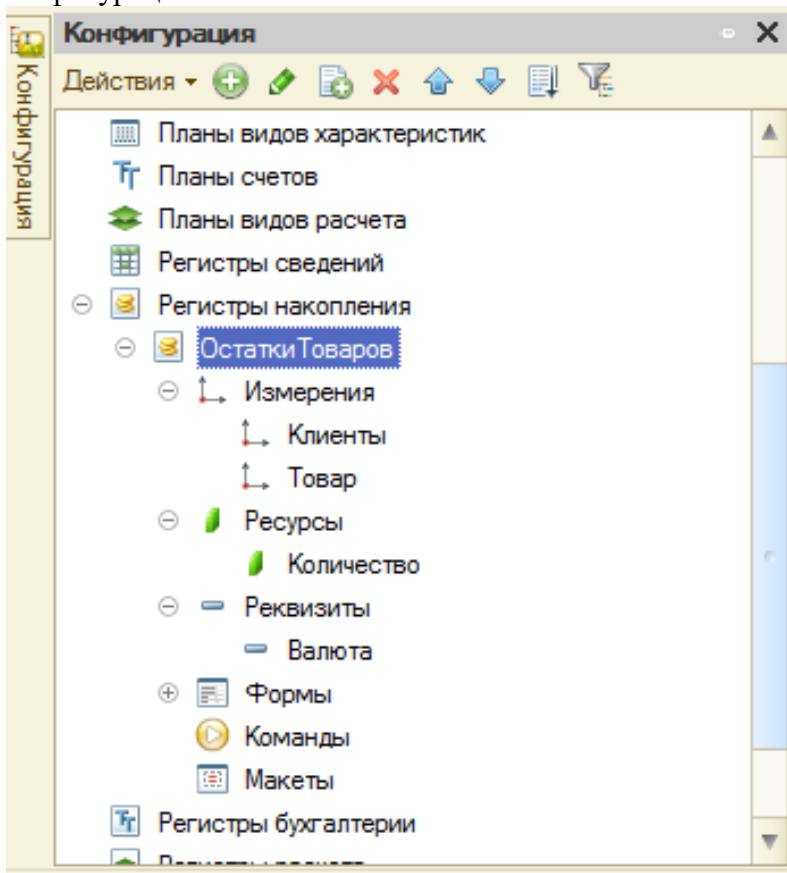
Конфигурация
Конфигурация
Действия
Планы видов характеристик
Планы счетов
Планы видов расчета
Регистры сведений
Регистры накопления
ОстаткиТоваров
Измерения
Клиенты
Товар
Ресурсы
Количество
Реквизиты
Валюта
Формы
Команды
Макеты
Регистры бухгалтерии
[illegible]